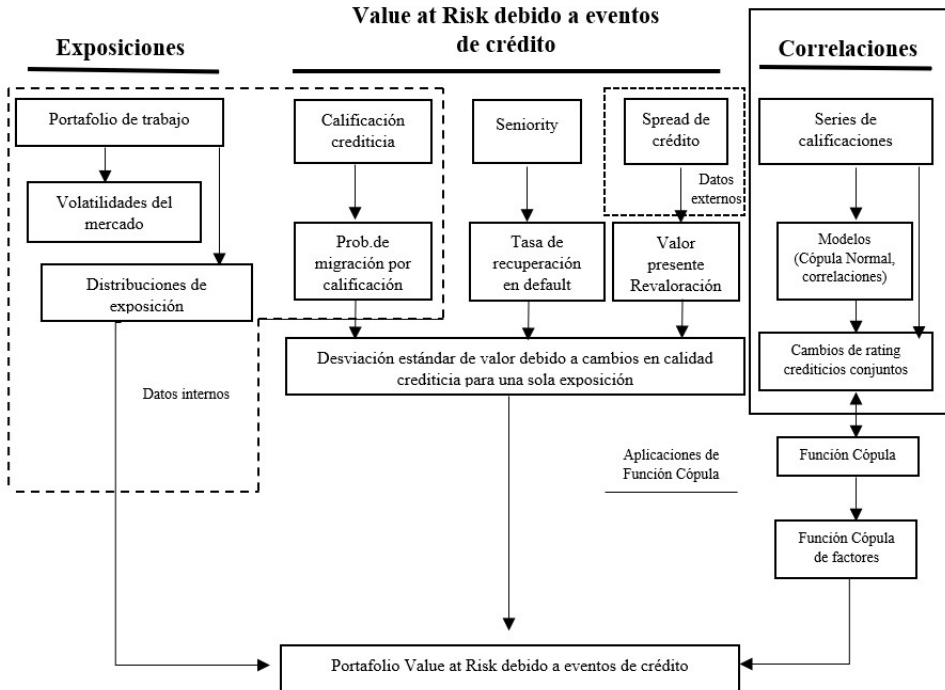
Exposiciones

Value at Risk debido a eventos de crédito

Correlaciones

Portafolio de trabajo

Volatilidades del mercado

Distribuciones de exposición

Calificación crediticia

Prob.de migración por calificación

Seniority

Tasa de recuperación en default

Spread de crédito

Datos externos

Valor presente Revaloración

Series de calificaciones

Modelos (Cópula Normal, correlaciones)

Cambios de rating crediticios conjuntos

Desviación estándar de valor debido a cambios en calidad crediticia para una sola exposición

Datos internos

Aplicaciones de Función Cópula

Función Cópula

Función Cópula de factores

Portafolio Value at Risk debido a eventos de crédito